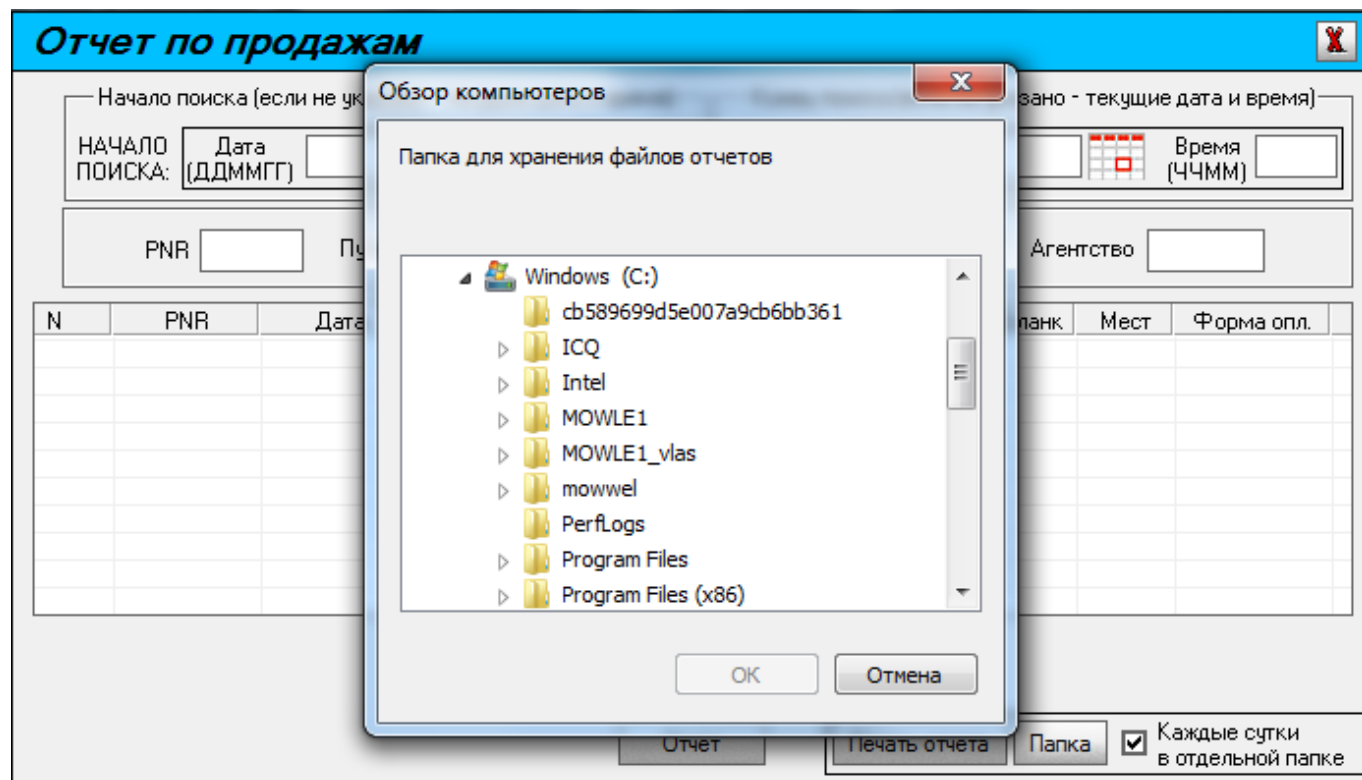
Отчет по продажам

X

Начало поиска (если не ук

НАЧАЛО ПОИСКА:

Дата (ДДММГГ)

зано - текущие дата и время)

Время (ЧЧММ)

PNR

Пу

Агентство

| N | PNR | Дата | ланк | Мест | Форма опл. |
|---|---|---|---|---|---|

Обзор компьютеров

X

Папка для хранения файлов отчетов

Windows (C:)
cb589699d5e007a9cb6bb361
ICQ
Intel
MOWLE1
MOWLE1_vlas
mowwel
PerfLogs
Program Files
Program Files (x86)

OK

Отмена

Отчет

Печать отчета

Папка

Каждые сутки в отдельной папке